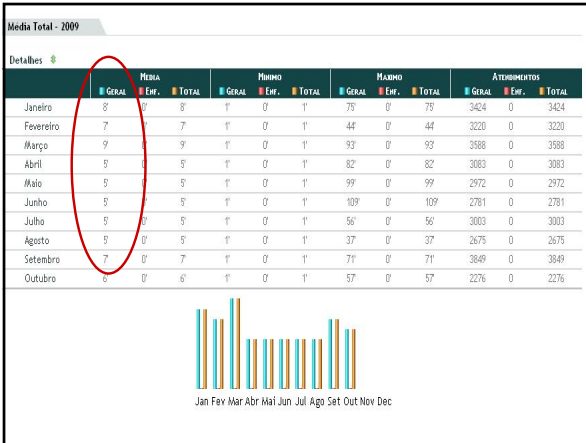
Média Total - 2009

Detalhes

| | MEDIA GERAL | MEDIA ENF. | MEDIA TOTAL | MINIMO GERAL | MINIMO ENF. | MINIMO TOTAL | MAXIMO GERAL | MAXIMO ENF. | MAXIMO TOTAL | ATENDIMENTOS GERAL | ATENDIMENTOS ENF. | ATENDIMENTOS TOTAL |
|---|---|---|---|---|---|---|---|---|---|---|---|---|
| Janeiro | 8' | 0' | 8' | 1' | 0' | 1' | 75' | 0' | 75' | 3424 | 0 | 3424 |
| Fevereiro | 7' | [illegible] | 7' | 1' | 0' | 1' | 44' | 0' | 44' | 3220 | 0 | 3220 |
| Março | 9' | 0' | 9' | 1' | 0' | 1' | 93' | 0' | 93' | 3588 | 0 | 3588 |
| Abril | 5' | 0' | 5' | 1' | 0' | 1' | 82' | 0' | 82' | 3083 | 0 | 3083 |
| Maio | 5' | 0' | 5' | 1' | 0' | 1' | 99' | 0' | 99' | 2972 | 0 | 2972 |
| Junho | 5' | 0' | 5' | 1' | 0' | 1' | 109' | 0' | 109' | 2781 | 0 | 2781 |
| Julho | 5' | 0' | 5' | 1' | 0' | 1' | 56' | 0' | 56' | 3003 | 0 | 3003 |
| Agosto | 5' | 0' | 5' | 1' | 0' | 1' | 37' | 0' | 37' | 2675 | 0 | 2675 |
| Setembro | 7' | 0' | 7' | 1' | 0' | 1' | 71' | 0' | 71' | 3849 | 0 | 3849 |
| Outubro | 6' | 0' | 6' | 1' | 0' | 1' | 57' | 0' | 57' | 2276 | 0 | 2276 |

Jan Fev Mar Abr Mai Jun Jul Ago Set Out Nov Dec